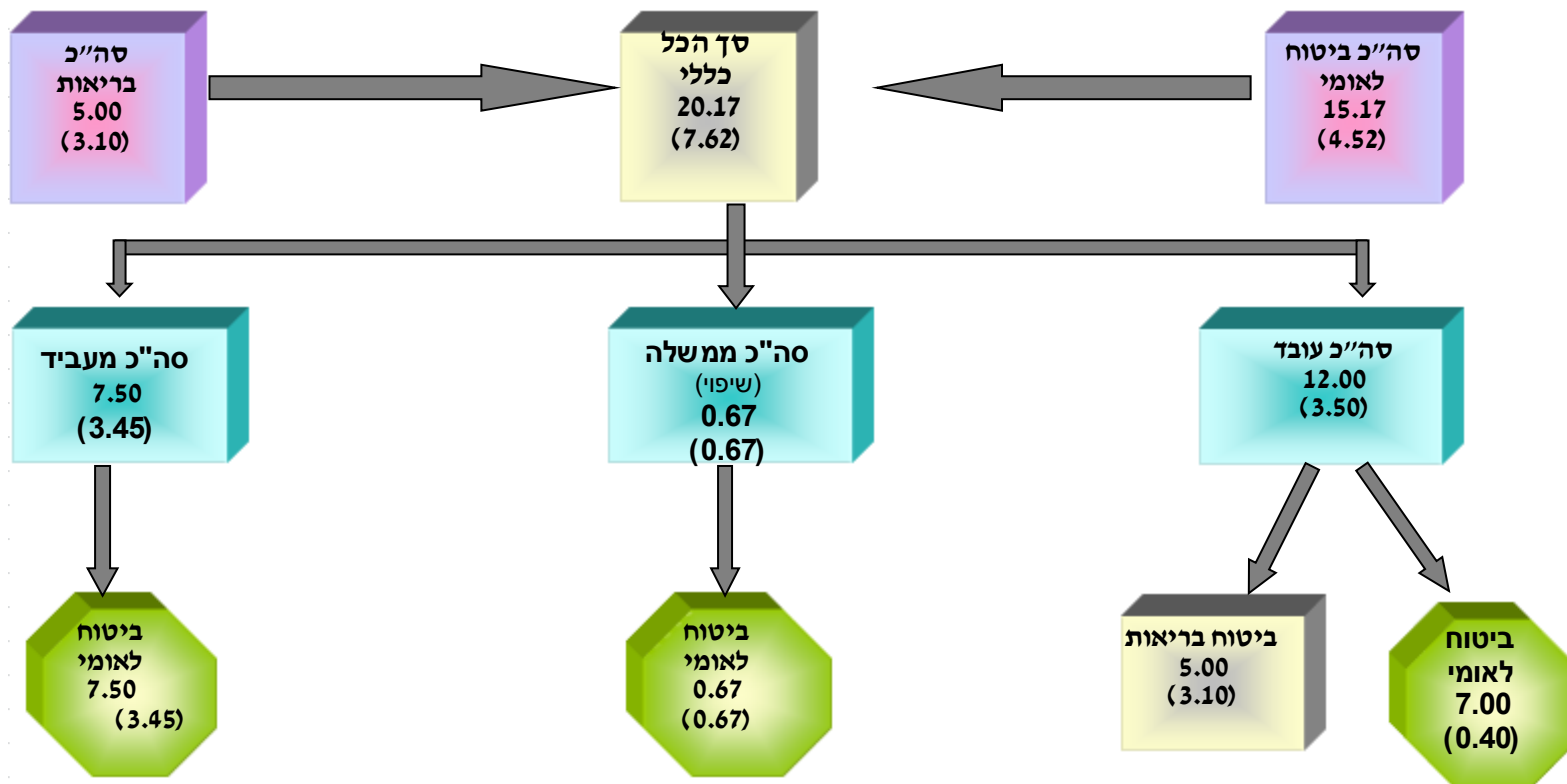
סה"כ ביטוח לאומי
15.17
(4.52)

סך הכל כללי
20.17
(7.62)

סה"כ בריאות
5.00
(3.10)

סה"כ עובד
12.00
(3.50)

סה"כ ממשלה
(שיפוי)
0.67
(0.67)

סה"כ מעביד
7.50
(3.45)

ביטוח לאומי
7.00
(0.40)

ביטוח בריאות
5.00
(3.10)

ביטוח לאומי
0.67
(0.67)

ביטוח לאומי
7.50
(3.45)